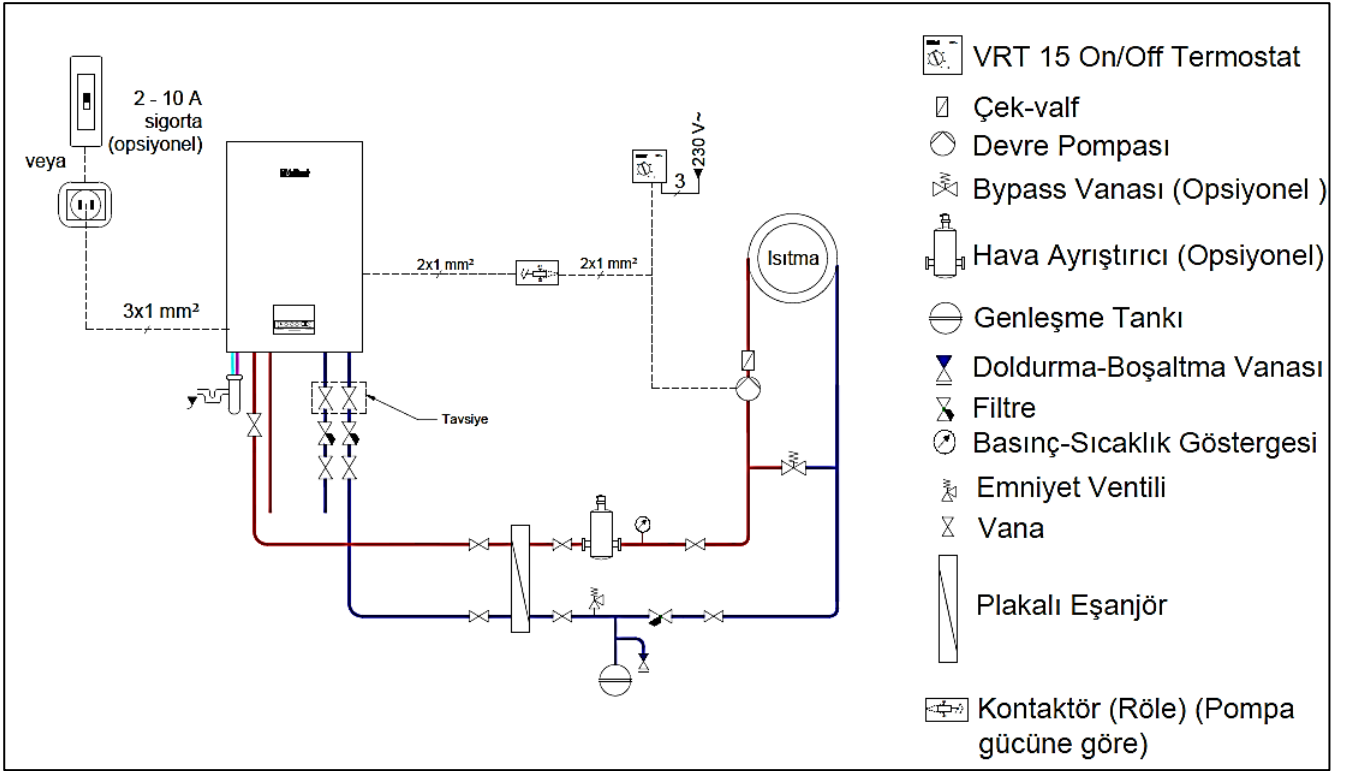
2 - 10 A sigorta (opsiyonel)

veya

3x1 mm²

2x1 mm²

2x1 mm²

3

230 V~

Isıtma

Tavsiye

VRT 15 On/Off Termostat
Çek-valf
Devre Pompası
Bypass Vanası (Opsiyonel )
Hava Ayrıştırıcı (Opsiyonel)
Genleşme Tankı
Doldurma-Boşaltma Vanası
Filtre
Basınç-Sıcaklık Göstergesi
Emniyet Ventili
Vana
Plakalı Eşanjör
Kontaktör (Röle) (Pompa gücüne göre)